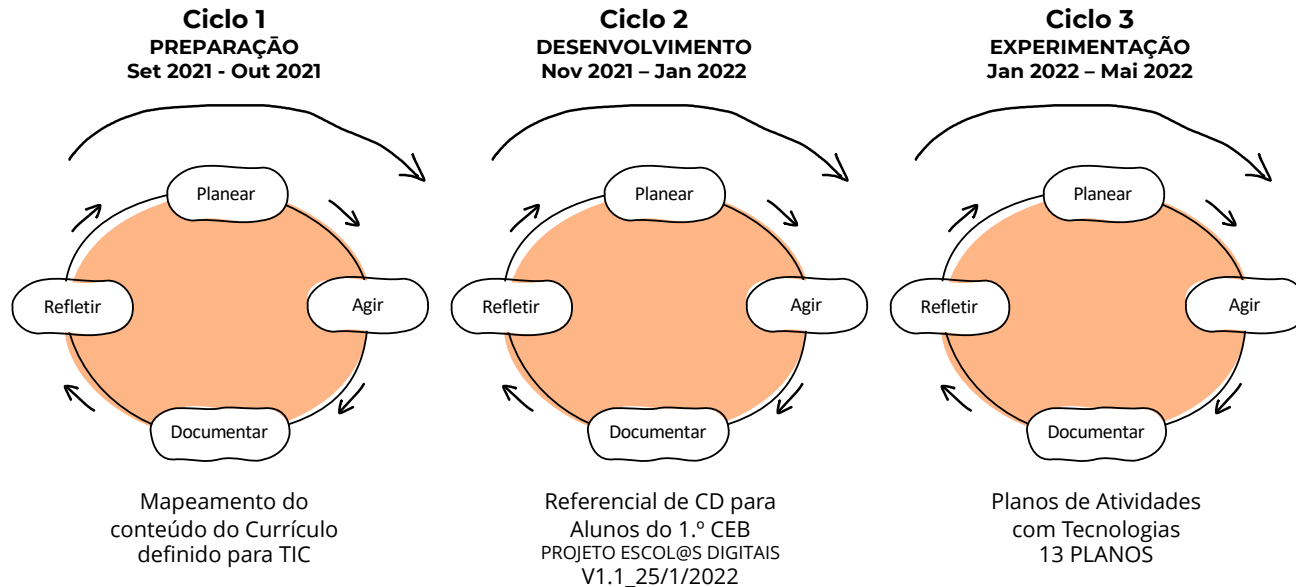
**Ciclo 1**
**PREPARAÇÃO**
**Set 2021 - Out 2021**

Planear

Agir

Documentar

Refletir

Mapeamento do conteúdo do Currículo definido para TIC

**Ciclo 2**
**DESENVOLVIMENTO**
**Nov 2021 – Jan 2022**

Planear

Agir

Documentar

Refletir

Referencial de CD para Alunos do 1.º CEB
PROJETO ESCOL@S DIGITAIS
V1.1_25/1/2022

**Ciclo 3**
**EXPERIMENTAÇÃO**
**Jan 2022 – Mai 2022**

Planear

Agir

Documentar

Refletir

Planos de Atividades com Tecnologias
13 PLANOS